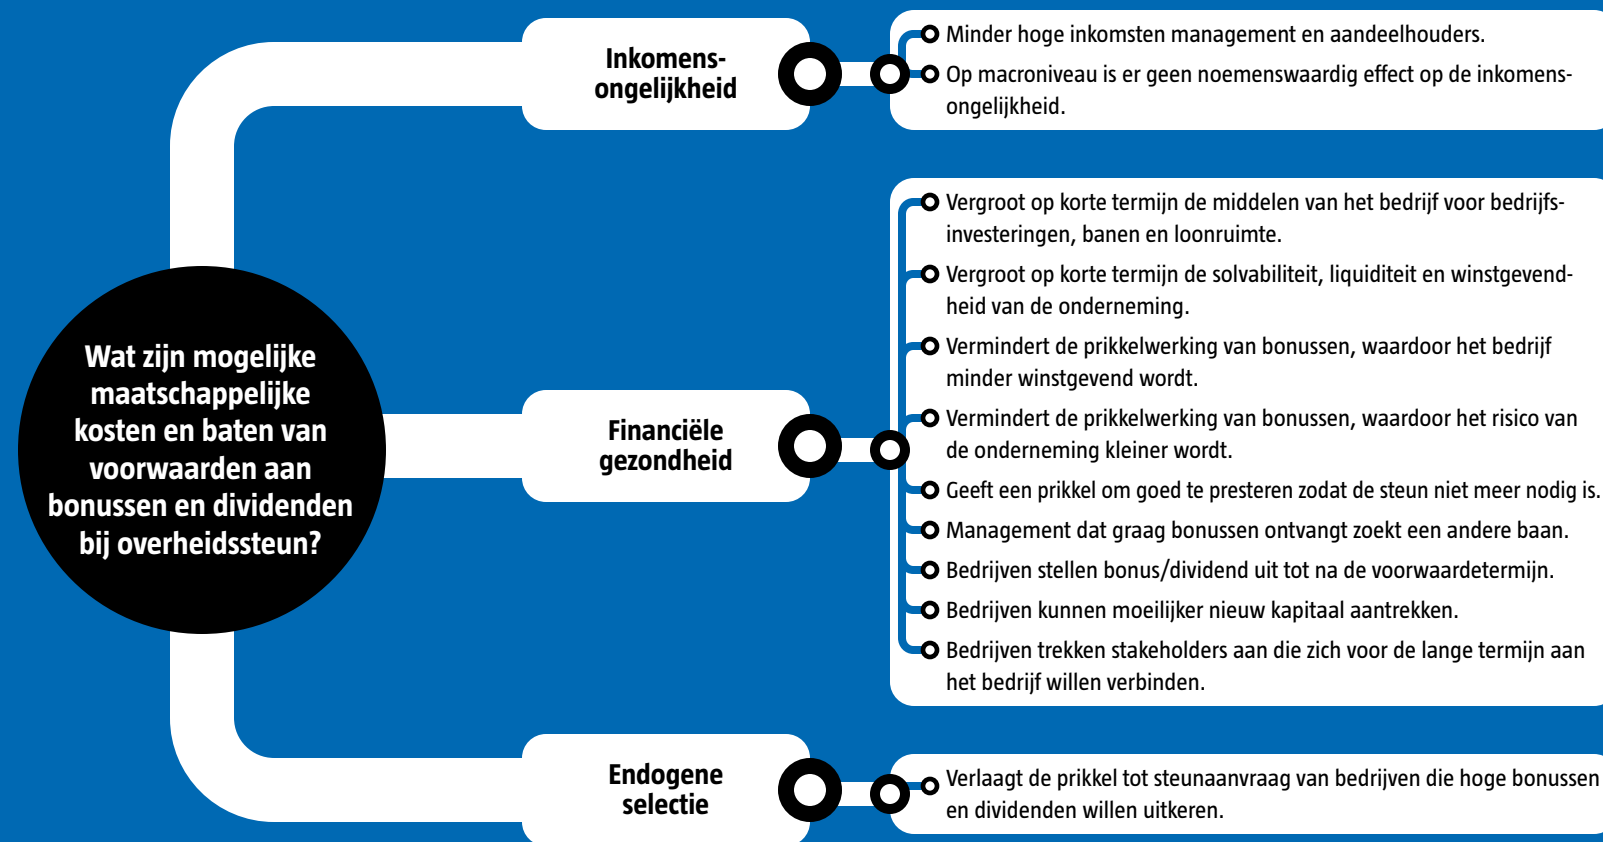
Wat zijn mogelijke maatschappelijke kosten en baten van voorwaarden aan bonussen en dividenden bij overheidssteun?

Inkomens-ongelijkheid

Minder hoge inkomsten management en aandeelhouders.

Op macroniveau is er geen noemenswaardig effect op de inkomensongelijkheid.

Financiële gezondheid

Vergroot op korte termijn de middelen van het bedrijf voor bedrijfsinvesteringen, banen en loonruimte.

Vergroot op korte termijn de solvabiliteit, liquiditeit en winstgevendheid van de onderneming.

Vermindert de prikkelwerking van bonussen, waardoor het bedrijf minder winstgevend wordt.

Vermindert de prikkelwerking van bonussen, waardoor het risico van de onderneming kleiner wordt.

Geeft een prikkel om goed te presteren zodat de steun niet meer nodig is.

Management dat graag bonussen ontvangt zoekt een andere baan.

Bedrijven stellen bonus/dividend uit tot na de voorwaardetermijn.

Bedrijven kunnen moeilijker nieuw kapitaal aantrekken.

Bedrijven trekken stakeholders aan die zich voor de lange termijn aan het bedrijf willen verbinden.

Endogene selectie

Verlaagt de prikkel tot steunaanvraag van bedrijven die hoge bonussen en dividenden willen uitkeren.